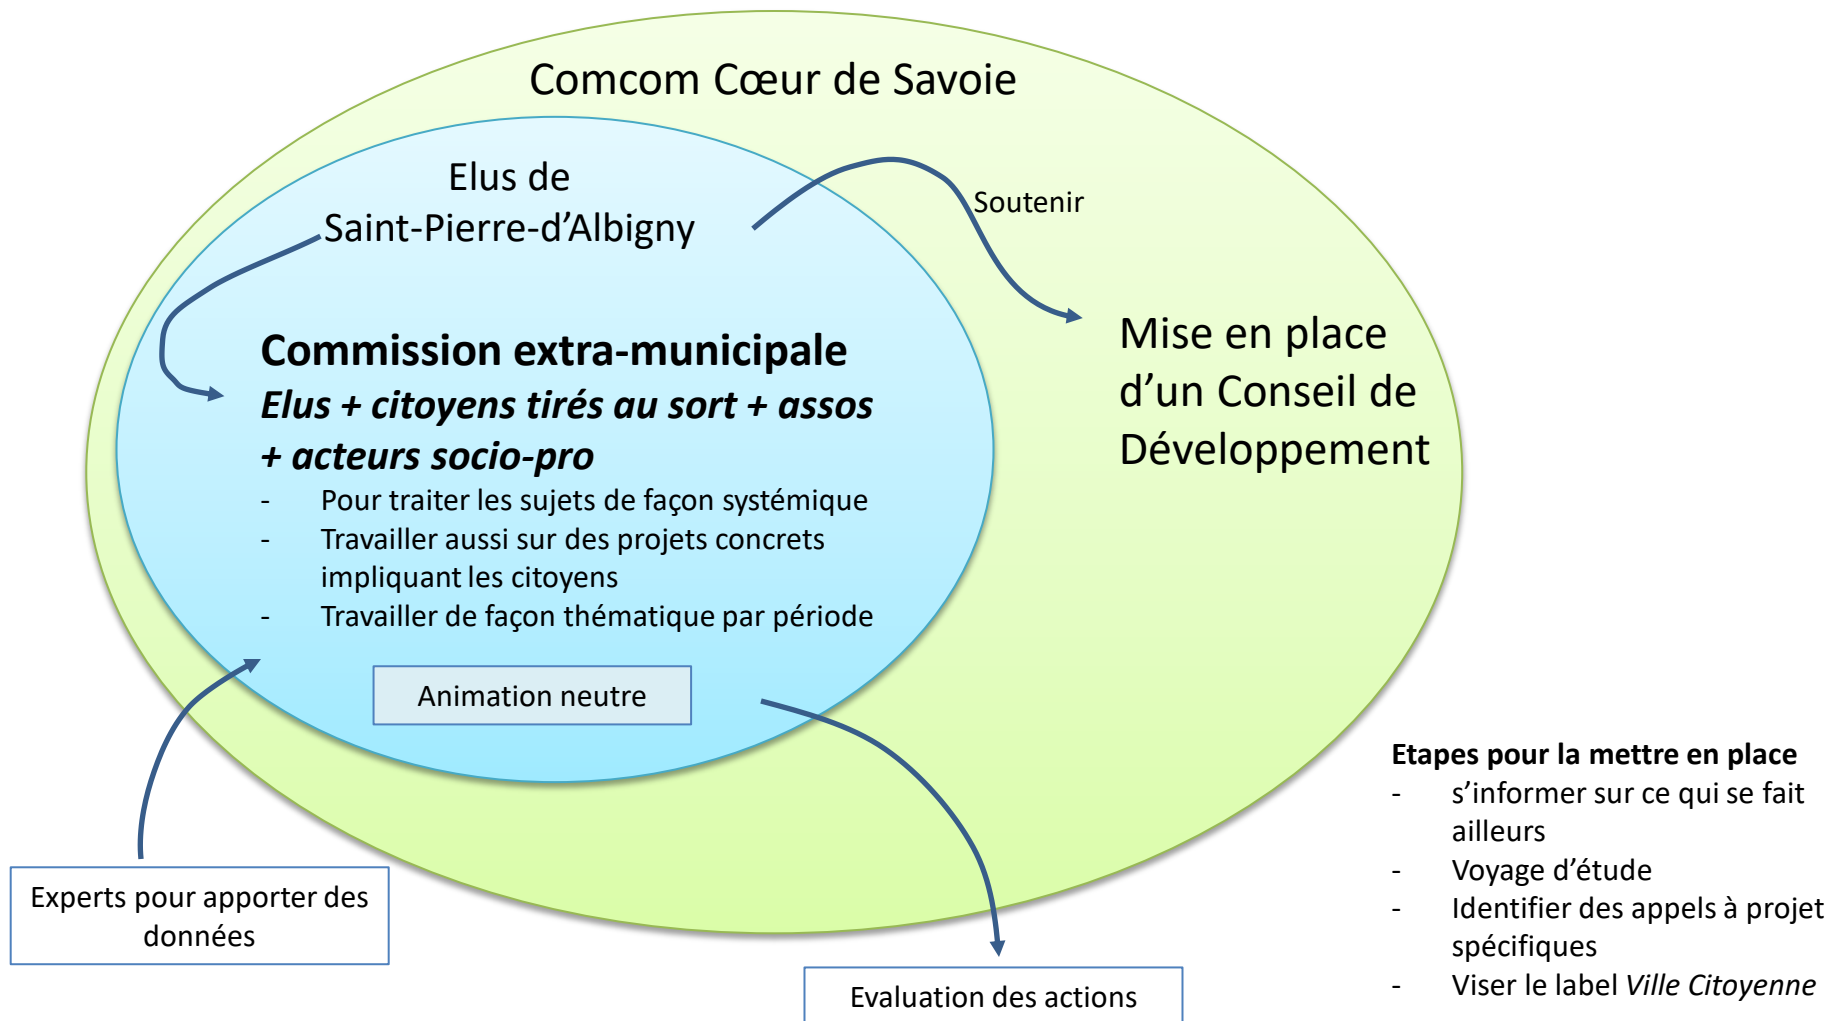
Comcom Cœur de Savoie

Elus de Saint-Pierre-d'Albigny

Soutenir

Mise en place d'un Conseil de Développement

**Commission extra-municipale**
***Elus + citoyens tirés au sort + assos + acteurs socio-pro***
- Pour traiter les sujets de façon systémique
- Travailler aussi sur des projets concrets impliquant les citoyens
- Travailler de façon thématique par période

Animation neutre

Experts pour apporter des données

Evaluation des actions

**Etapes pour la mettre en place**
- s'informer sur ce qui se fait ailleurs
- Voyage d'étude
- Identifier des appels à projet spécifiques
- Viser le label *Ville Citoyenne*